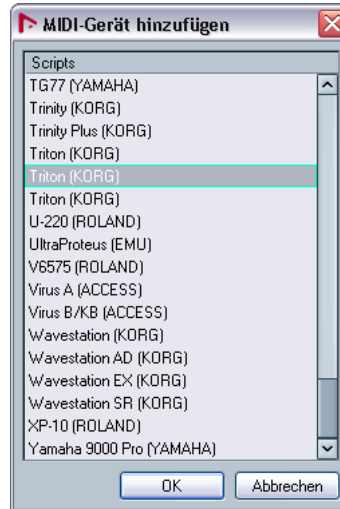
MIDI-Gerät hinzufügen

Scripts
TG77 (YAMAHA)
Trinity (KORG)
Trinity Plus (KORG)
Triton (KORG)
Triton (KORG)
Triton (KORG)
U-220 (ROLAND)
UltraProteus (EMU)
V6575 (ROLAND)
Virus A (ACCESS)
Virus B/KB (ACCESS)
Wavestation (KORG)
Wavestation AD (KORG)
Wavestation EX (KORG)
Wavestation SR (KORG)
XP-10 (ROLAND)
Yamaha 9000 Pro (YAMAHA)

OK
Abbrechen